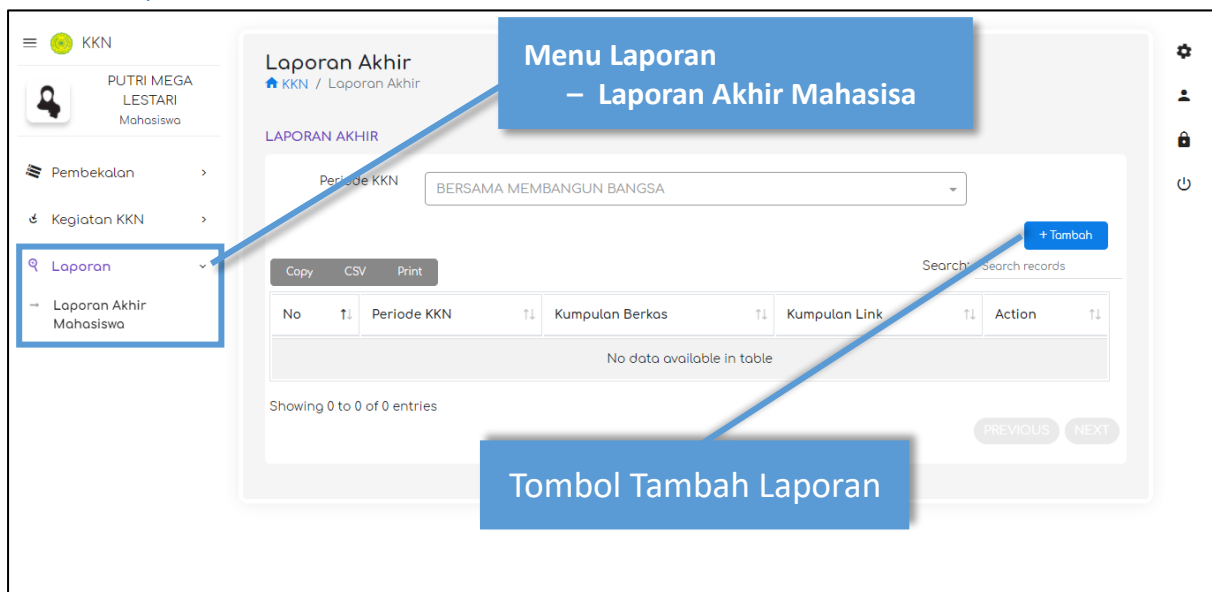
KKN

PUTRI MEGA LESTARI
Mahasiswa

Pembekalan >

Kegiatan KKN >

Laporan

Laporan Akhir Mahasiswa

Laporan Akhir
KKN / Laporan Akhir

Menu Laporan
– Laporan Akhir Mahasisa

LAPORAN AKHIR

Periode KKN BERSAMA MEMBANGUN BANGSA

+ Tambah

Copy CSV Print

Search: Search records

| No | Periode KKN | Kumpulan Berkas | Kumpulan Link | Action |
|---|---|---|---|---|
| No data available in table | | | | |

Showing 0 to 0 of 0 entries

PREVIOUS NEXT

Tombol Tambah Laporan